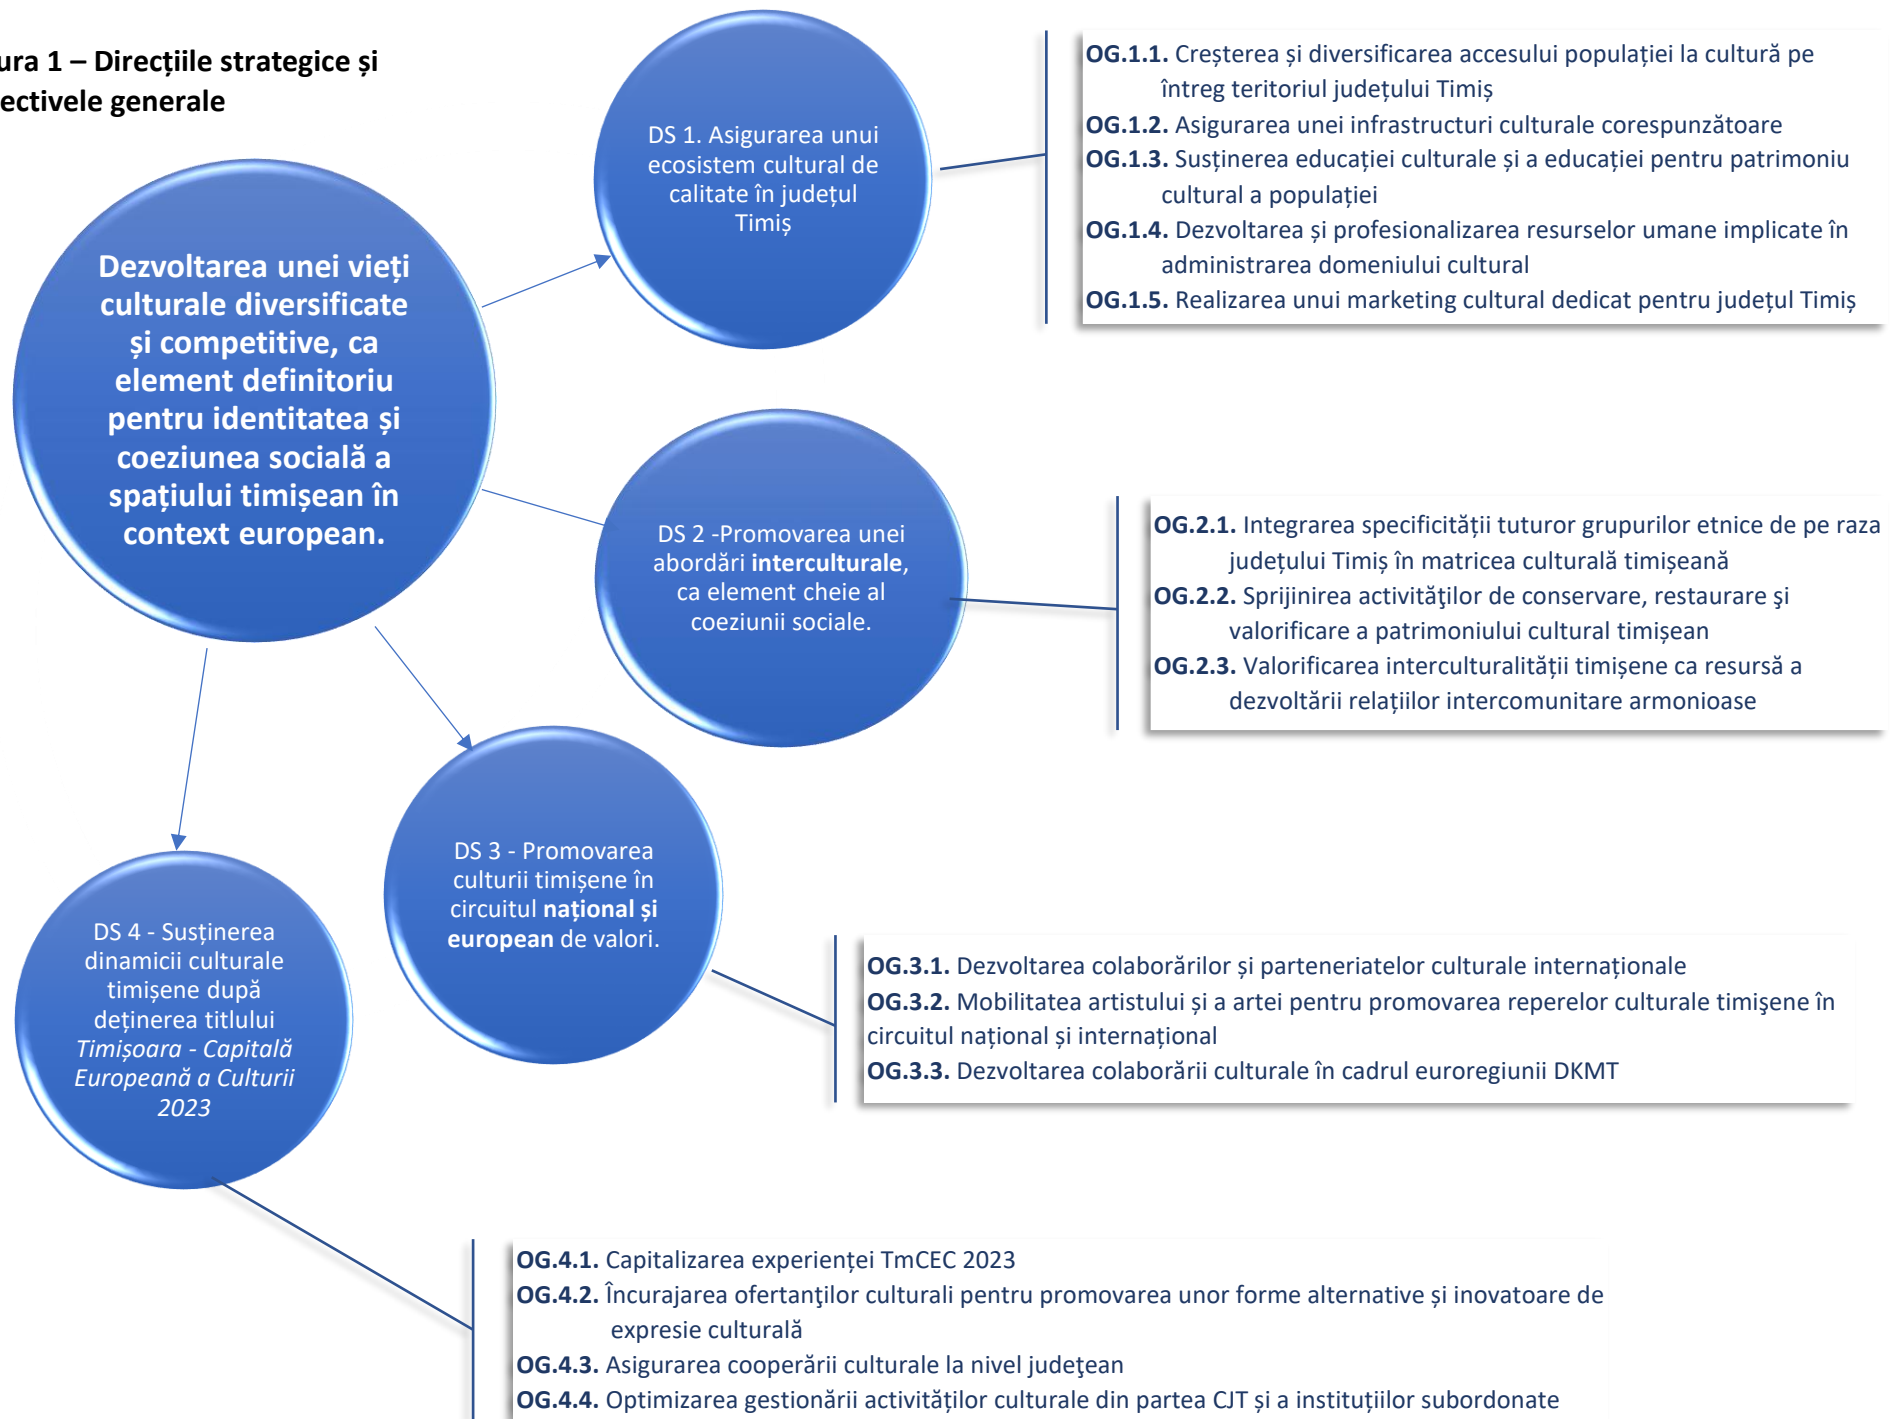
ura 1 – Direcțiile strategice și ectivele generale

Dezvoltarea unei vieți culturale diversificate și competitive, ca element definitoriu pentru identitatea și coeziunea socială a spațiului timișean în context european.

DS 1. Asigurarea unui ecosistem cultural de calitate în județul Timiș

**OG.1.1.** Creșterea și diversificarea accesului populației la cultură pe întreg teritoriul județului Timiș
**OG.1.2.** Asigurarea unei infrastructuri culturale corespunzătoare
**OG.1.3.** Susținerea educației culturale și a educației pentru patrimoniu cultural a populației
**OG.1.4.** Dezvoltarea și profesionalizarea resurselor umane implicate în administrarea domeniului cultural
**OG.1.5.** Realizarea unui marketing cultural dedicat pentru județul Timiș

DS 2 -Promovarea unei abordări **interculturale**, ca element cheie al coeziunii sociale.

**OG.2.1.** Integrarea specificității tuturor grupurilor etnice de pe raza județului Timiș în matricea culturală timișeană
**OG.2.2.** Sprijinirea activităţilor de conservare, restaurare şi valorificare a patrimoniului cultural timișean
**OG.2.3.** Valorificarea interculturalității timișene ca resursă a dezvoltării relațiilor intercomunitare armonioase

DS 3 - Promovarea culturii timișene în circuitul **național și european** de valori.

**OG.3.1.** Dezvoltarea colaborărilor și parteneriatelor culturale internaționale
**OG.3.2.** Mobilitatea artistului și a artei pentru promovarea reperelor culturale timișene în circuitul național și internațional
**OG.3.3.** Dezvoltarea colaborării culturale în cadrul euroregiunii DKMT

DS 4 - Susținerea dinamicii culturale timișene după deținerea titlului *Timișoara - Capitală Europeană a Culturii 2023*

**OG.4.1.** Capitalizarea experienței TmCEC 2023
**OG.4.2.** Încurajarea ofertanţilor culturali pentru promovarea unor forme alternative şi inovatoare de expresie culturală
**OG.4.3.** Asigurarea cooperării culturale la nivel judeţean
**OG.4.4.** Optimizarea gestionării activităților culturale din partea CJT și a instituțiilor subordonate